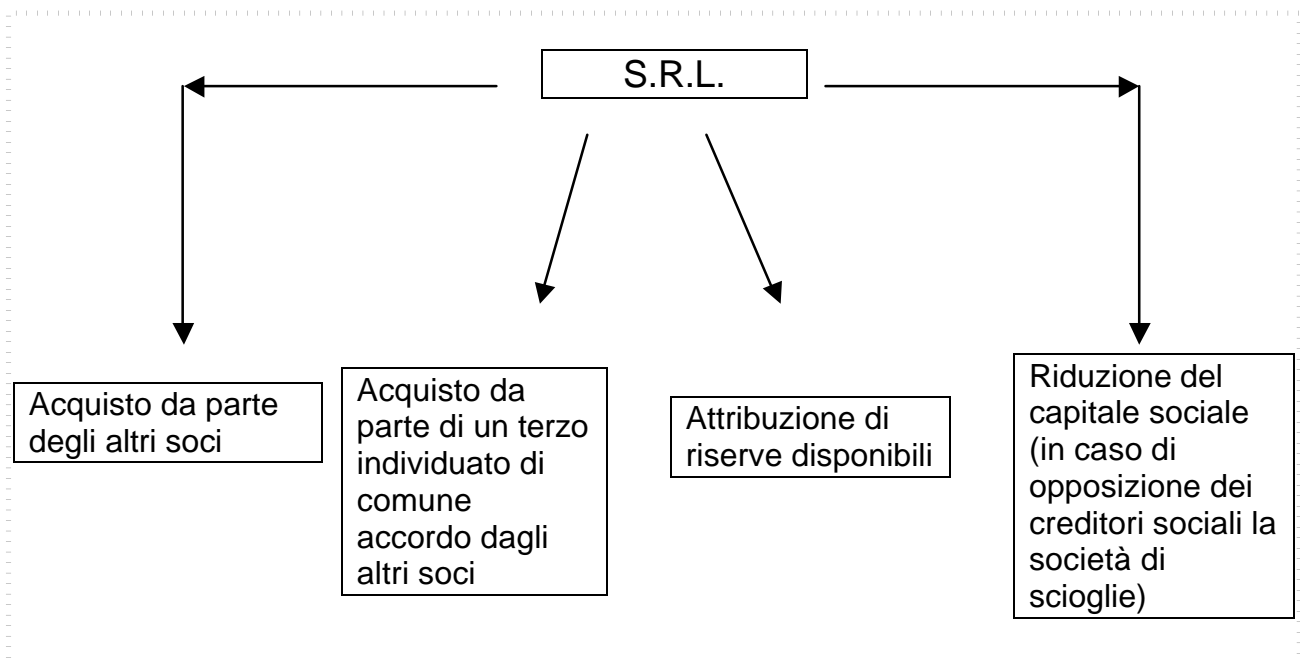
S.R.L.

Acquisto da parte degli altri soci

Acquisto da parte di un terzo individuato di comune accordo dagli altri soci

Attribuzione di riserve disponibili

Riduzione del capitale sociale (in caso di opposizione dei creditori sociali la società di scioglie)